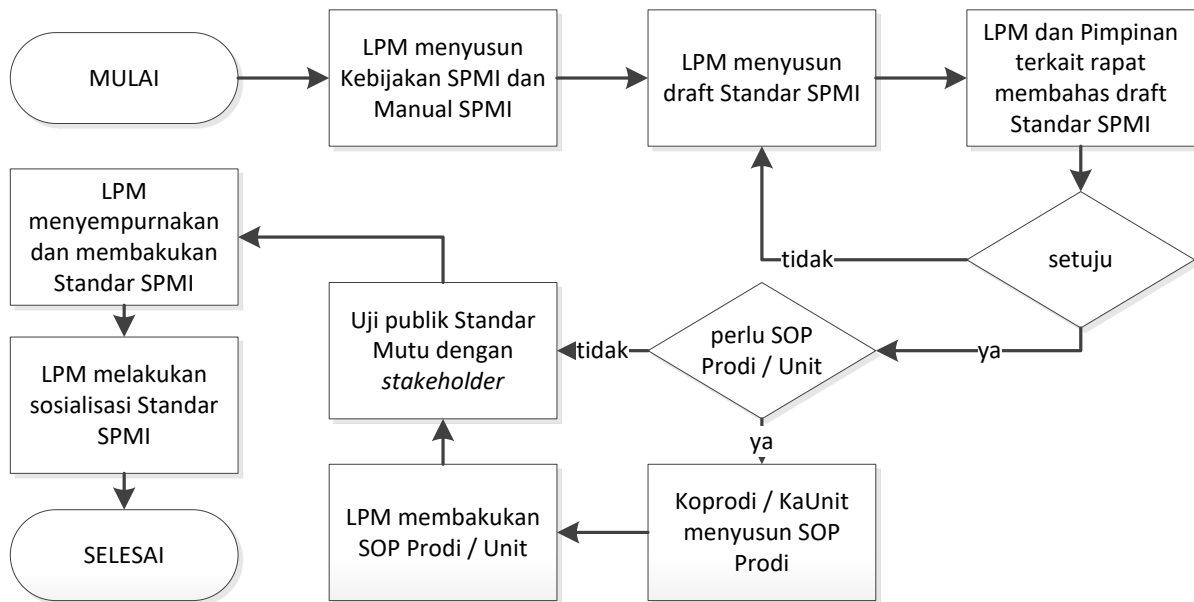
MULAI

LPM menyusun Kebijakan SPMI dan Manual SPMI

LPM menyusun draft Standar SPMI

LPM dan Pimpinan terkait rapat membahas draft Standar SPMI

setuju

tidak

ya

perlu SOP Prodi / Unit

tidak

ya

Uji publik Standar Mutu dengan *stakeholder*

LPM menyempurnakan dan membakukan Standar SPMI

LPM melakukan sosialisasi Standar SPMI

SELESAI

Koprodi / KaUnit menyusun SOP Prodi

LPM membakukan SOP Prodi / Unit